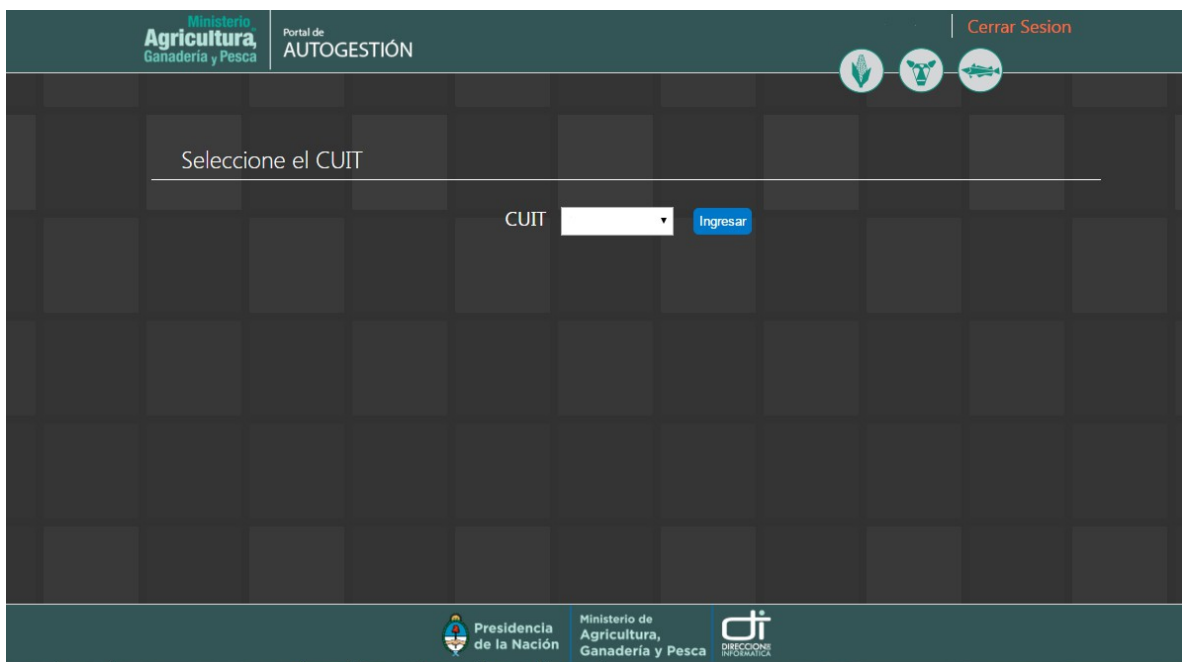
Ministerio
Agricultura,
Ganadería y Pesca

Portal de
AUTOGESTIÓN

Cerrar Sesion

Seleccione el CUIT

CUIT

Ingresar

Presidencia
de la Nación

Ministerio de
Agricultura,
Ganadería y Pesca

DIRECCIÓN DE INFORMÁTICA